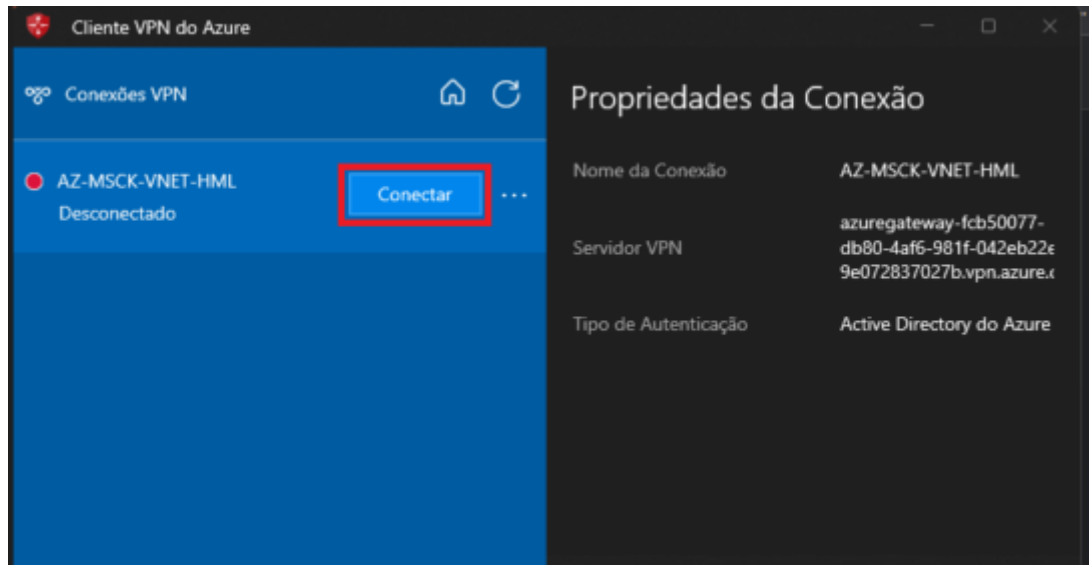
Cliente VPN do Azure

Conexões VPN

AZ-MSCK-VNET-HML
Desconectado

Conectar

...

Propriedades da Conexão

Nome da Conexão AZ-MSCK-VNET-HML

Servidor VPN azuregateway-fcb50077-db80-4af6-981f-042eb22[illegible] 9e072837027b.vpn.azure.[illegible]

Tipo de Autenticação Active Directory do Azure